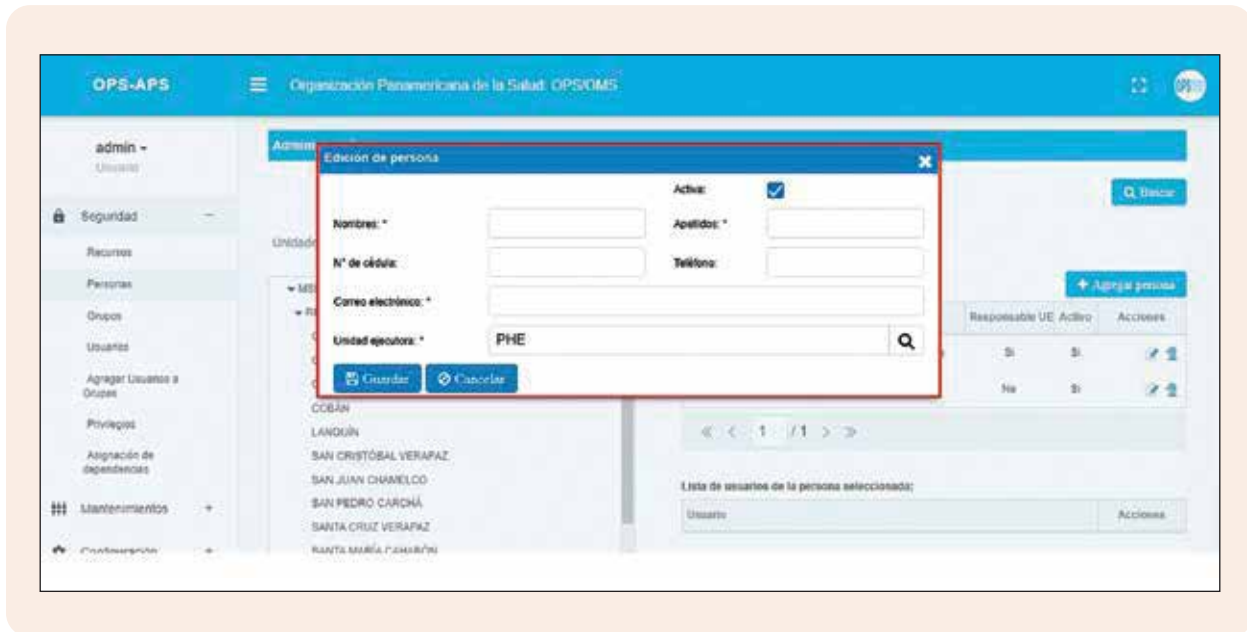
OPS-APS

Organización Panamericana de la Salud: OPS/OMS

admin
Usuario

Seguridad

Recursos

Personas

Grupos

Usuarios

Agregar Usuarios a Grupos

Privilegios

Asignación de dependencias

Mantenimientos

Configuración

Admin

Unidad

COBÁN
LANQUÍN
SAN CRISTÓBAL VERAPAZ
SAN JUAN CHAMELCO
SAN PEDRO CARCHÁ
SANTA CRUZ VERAPAZ
SANTA MARÍA CAHABÓN

Edición de persona

Activa:

Nombres: *

Apellidos: *

N° de cédula:

Teléfono:

Correo electrónico: *

Unidad ejecutora: *

PHE

Guardar

Cancelar

Buscar

Agregar persona

| Responsable UE | Activo | Acciones |
|---|---|---|
| Si | Si | |
| No | Si | |

« ‹ 1 /1 › »

Lista de usuarios de la persona seleccionada:

| Usuario | Acciones |
|---|---|